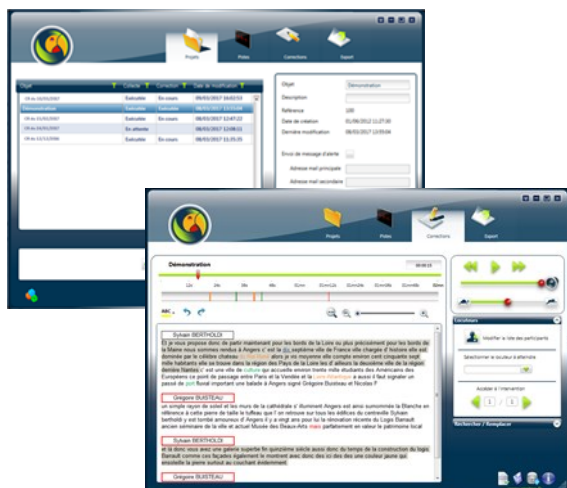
Projets
Pistes
Corrections
Export

Objet
Collecte
Correction
Date de modification
Extraite
En cours
08/03/2017 16:02:53
Démonstration
Extraite
08/03/2017 13:59:04
Extraite
En cours
08/03/2017 12:47:23
En attente
08/03/2017 12:06:11
Extraite
En cours
08/03/2017 15:35:35

Objet
Démonstration
Description
Référence
109
Date de création
01/06/2012 11:27:00
Dernière modification
08/03/2017 13:59:04
Envoi de message d'alerte
Adresse mail principale
Adresse mail secondaire

Projets
Pistes
Corrections
Export

Démonstration

Sylvain BERTHOLD
Et je vous propose donc de partir maintenant pour les bords de la Loire ou plus précisément pour les bords de la Maine nous sommes rendus à Angers c'est la septième ville de France ville chargée d'histoire elle est dominée par le célèbre château alors je vis moyenne elle compte environ cent cinquante sept mille habitants elle se trouve dans la région des Pays de la Loire les d'ailleurs la deuxième ville de la région derrière Nantes et une ville de culture qui accueille environ trente mille étudiants des Américains des Européens ce point de passage entre Paris et la Vendée et la aussi il faut signaler un passé de port fluvial important une balade à Angers signé Grégoire Busteau et Nicolas P

Gregoire BUSSTEAU
un simple rayon de soleil et les murs de la cathédrale s'illuminent Angers est ainsi surnommée la Blanche en référence à cette pierre de taille le tuffeau que l'on retrouve sur tous les édifices du centreville Sylvain berthold y est tombé amoureux d'Angers il y a vingt ans pour lui la rénovation récente du Logis Barrault ancien séminaire de la ville et actuel Musée des Beaux-Arts mais parfaitement en valeur le patrimoine local

Sylvain BERTHOLD
et là donc vous avez une galerie superbe fin quinzième siècle aussi donc du temps de la construction du logis Barrault comme ces façades également le montrent avec donc ici des des une couleur jaune qui ensoleille la pierre surtout au coucher évidemment

Gregoire BUSSTEAU

Locuteurs
Modifier la liste des participants
Sélectionner le locuteur à affecter
Accéder à l'intervention
1 / 1
Rechercher / Remplacer